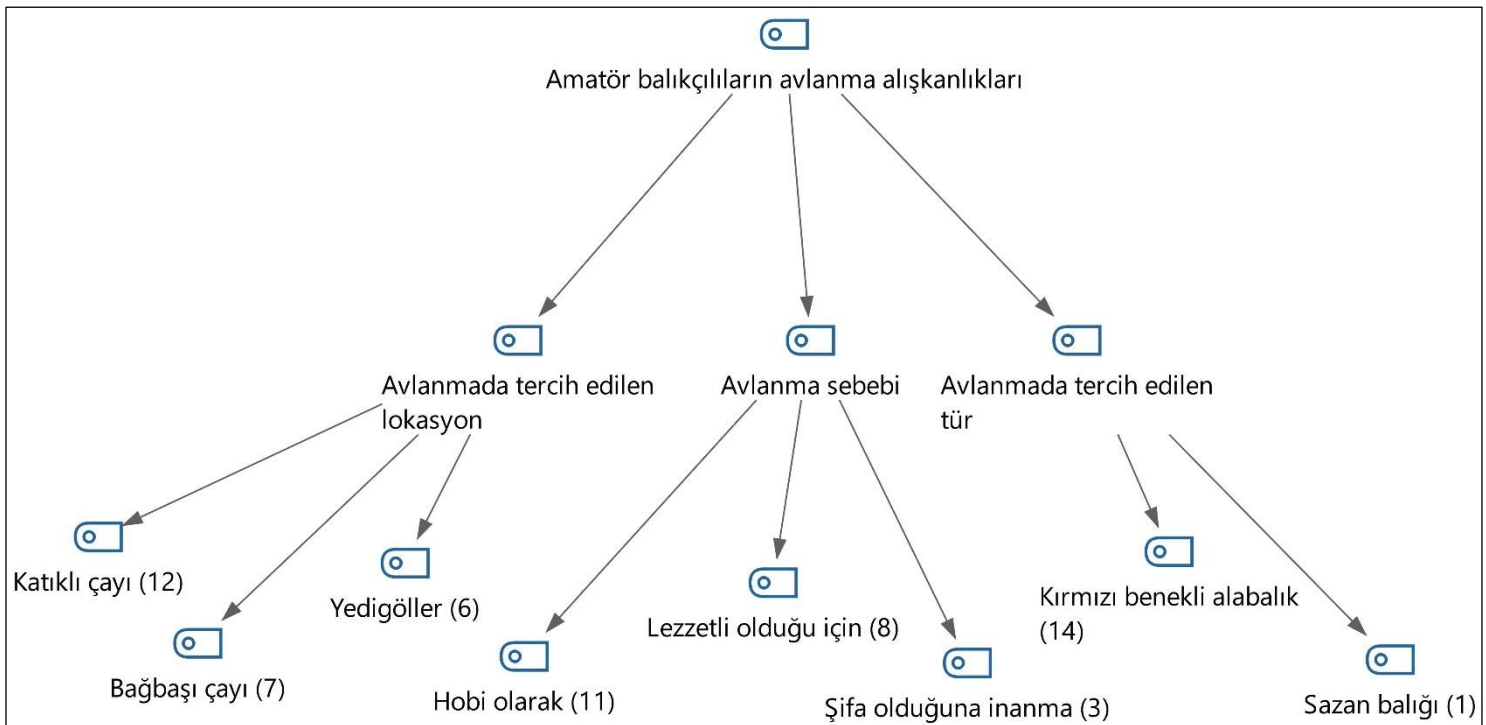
Amatör balıkçılıların avlanma alışkanlıkları

Avlanmada tercih edilen lokasyon

Avlanma sebebi

Avlanmada tercih edilen tür

Katıklı çayı (12)

Bağbaşı çayı (7)

Yedigöller (6)

Hobi olarak (11)

Lezzetli olduğu için (8)

Şifa olduğuna inanma (3)

Kırmızı benekli alabalık (14)

Sazan balığı (1)